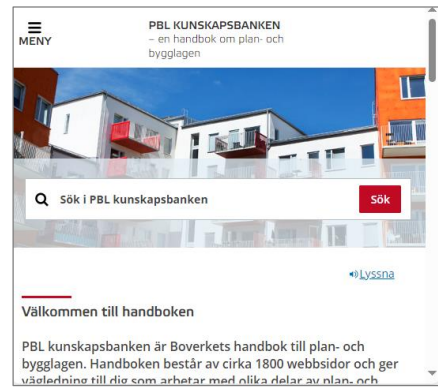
MENY

PBL KUNSKAPSBANKEN
– en handbok om plan- och bygglagen

Sök i PBL kunskapsbanken

Sök

Lyssna

Välkommen till handboken

PBL kunskapsbanken är Boverkets handbok till plan- och bygglagen. Handboken består av cirka 1800 webbsidor och ger vägledning till dig som arbetar med olika delar av plan- och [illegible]